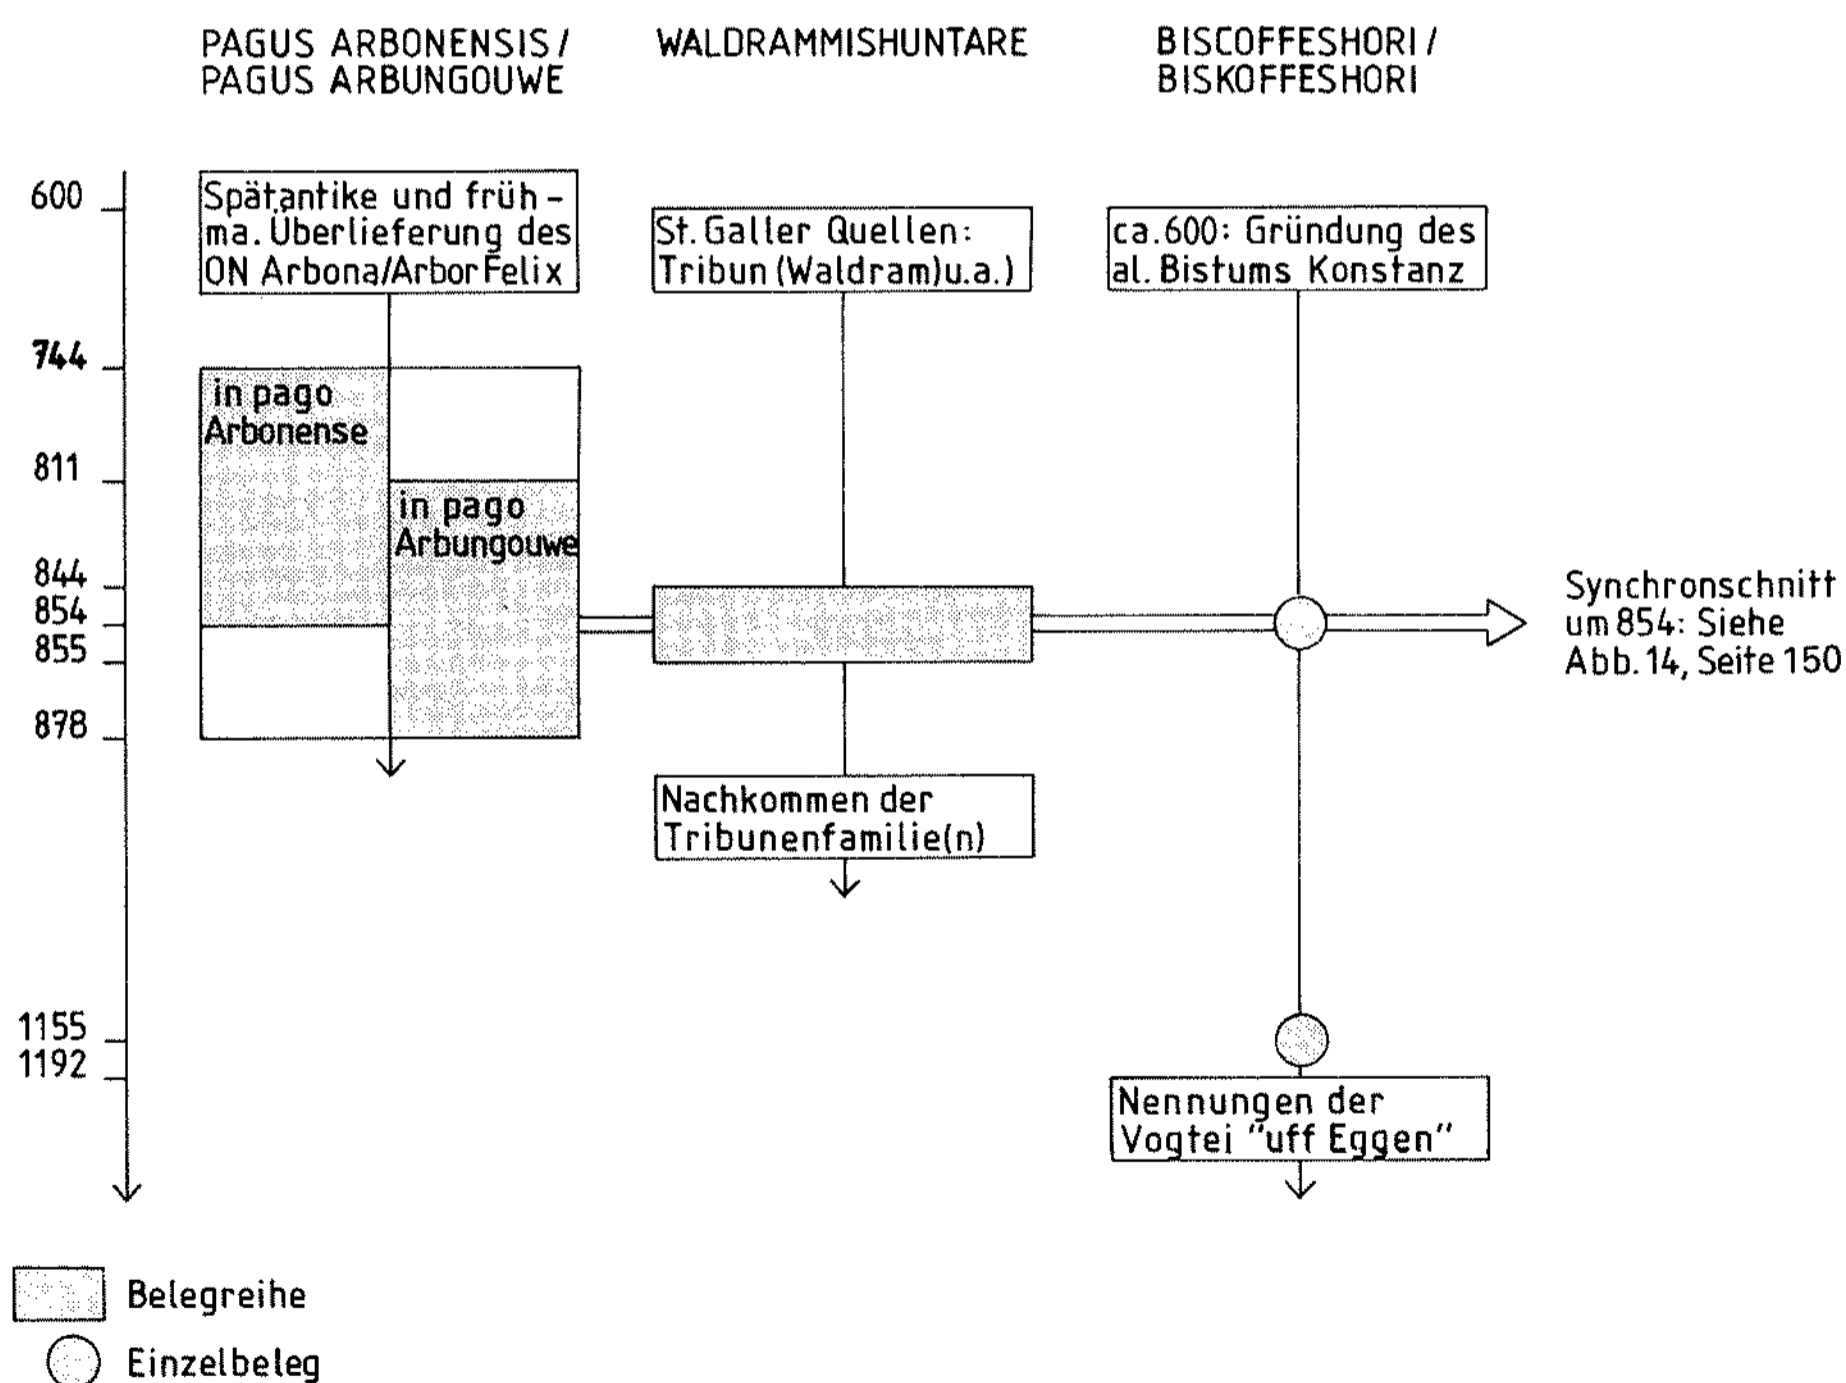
PAGUS ARBONENSIS / PAGUS ARBUNGOUWE

WALDRAMMISHUNTARE

BISCOFFESHORI / BISKOFFESHORI

600

744

811

844

854

855

878

1155

1192

Spätantike und früh-ma. Überlieferung des ON Arbona/Arbor Felix

in pago Arbonense

in pago Arbungouwe

St. Galler Quellen: Tribun (Waldram) u.a.)

Nachkommen der Tribunenfamilie(n)

ca. 600: Gründung des al. Bistums Konstanz

Nennungen der Vogtei "uff Eggen"

Synchronschnitt um 854: Siehe Abb. 14, Seite 150

Belegreihe

Einzelbeleg